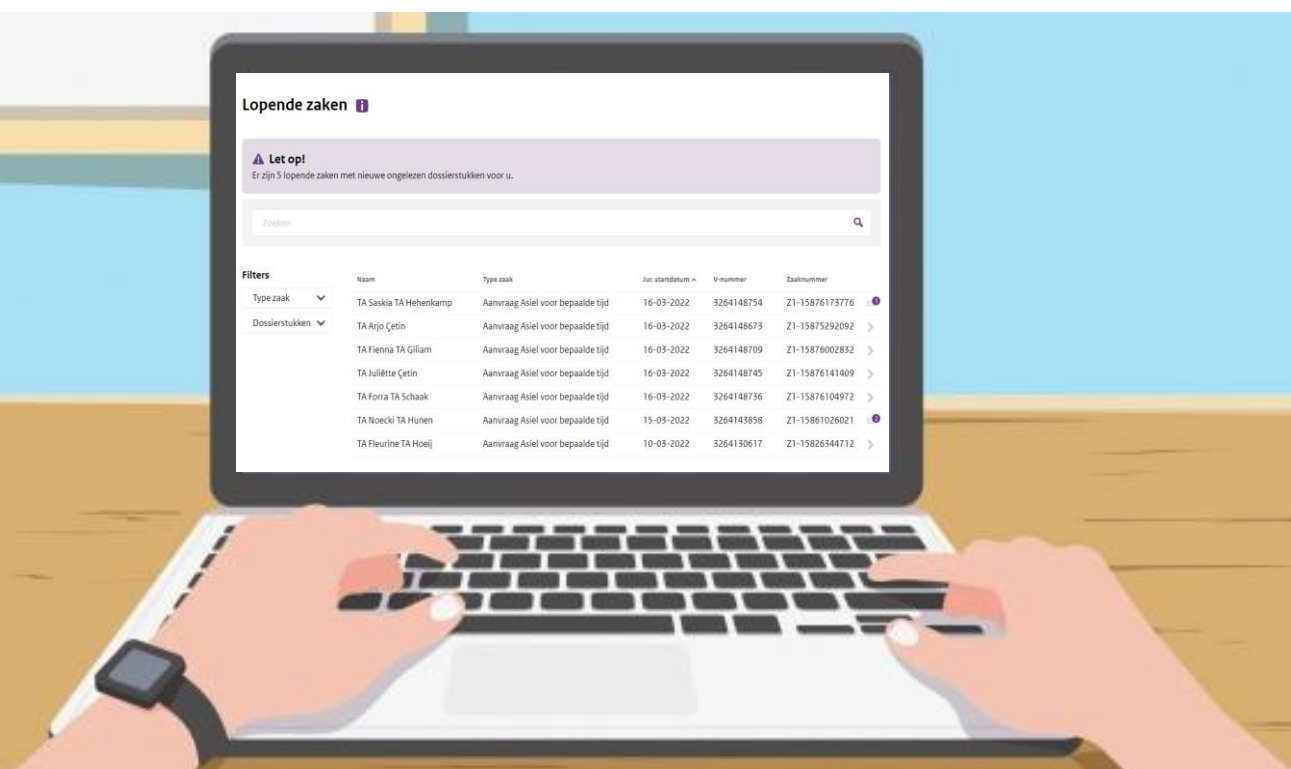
Lopende zaken

Let op!
Er zijn 5 lopende zaken met nieuwe ongelezen dossierstukken voor u.

Zoeken

Filters
Type zaak
Dossierstukken

| Naam | Type zaak | Jur. startdatum | V-nummer | Zaaknummer |
|---|---|---|---|---|
| TA Saskia TA Hehenkamp | Aanvraag Asiel voor bepaalde tijd | 16-03-2022 | 3264148754 | Z1-15876173776 |
| TA Arjo Çetin | Aanvraag Asiel voor bepaalde tijd | 16-03-2022 | 3264148673 | Z1-15875292092 |
| TA Fienna TA Giliam | Aanvraag Asiel voor bepaalde tijd | 16-03-2022 | 3264148709 | Z1-15876002832 |
| TA Juliëtte Çetin | Aanvraag Asiel voor bepaalde tijd | 16-03-2022 | 3264148745 | Z1-15876141409 |
| TA Forra TA Schaak | Aanvraag Asiel voor bepaalde tijd | 16-03-2022 | 3264148736 | Z1-15876104972 |
| TA Noecki TA Hunen | Aanvraag Asiel voor bepaalde tijd | 15-03-2022 | 3264143858 | Z1-15861026021 |
| TA Fleurine TA Hoeij | Aanvraag Asiel voor bepaalde tijd | 10-03-2022 | 3264130617 | Z1-15826344712 |